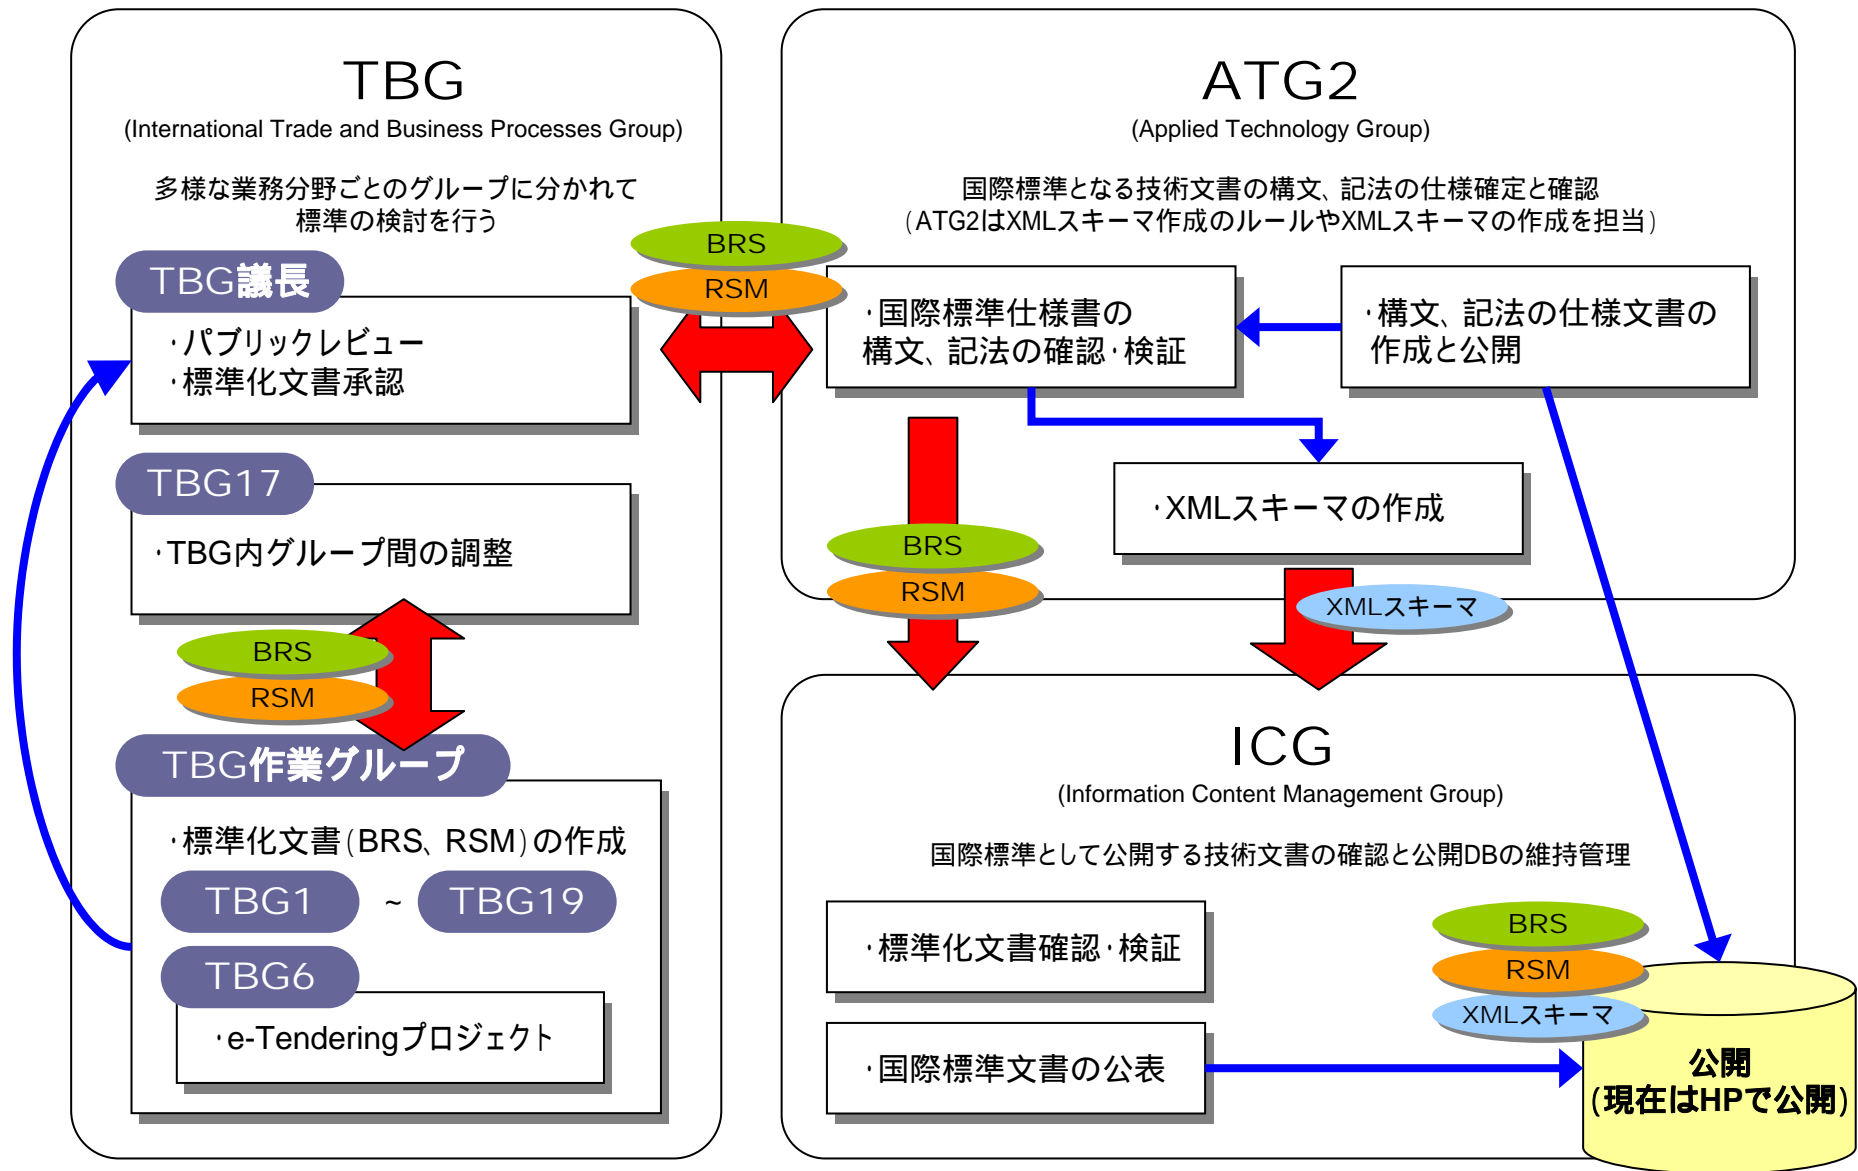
TBG
(International Trade and Business Processes Group)

多様な業務分野ごとのグループに分かれて標準の検討を行う

TBG議長

・パブリックレビュー
・標準化文書承認

TBG17

・TBG内グループ間の調整

BRS
RSM

TBG作業グループ

・標準化文書(BRS、RSM)の作成

TBG1 ~ TBG19

TBG6

・e-Tenderingプロジェクト

BRS
RSM

ATG2
(Applied Technology Group)

国際標準となる技術文書の構文、記法の仕様確定と確認
(ATG2はXMLスキーマ作成のルールやXMLスキーマの作成を担当)

・国際標準仕様書の構文、記法の確認・検証

・構文、記法の仕様文書の作成と公開

・XMLスキーマの作成

BRS
RSM

XMLスキーマ

ICG
(Information Content Management Group)

国際標準として公開する技術文書の確認と公開DBの維持管理

・標準化文書確認・検証

・国際標準文書の公表

BRS
RSM
XMLスキーマ

公開
(現在はHPで公開)